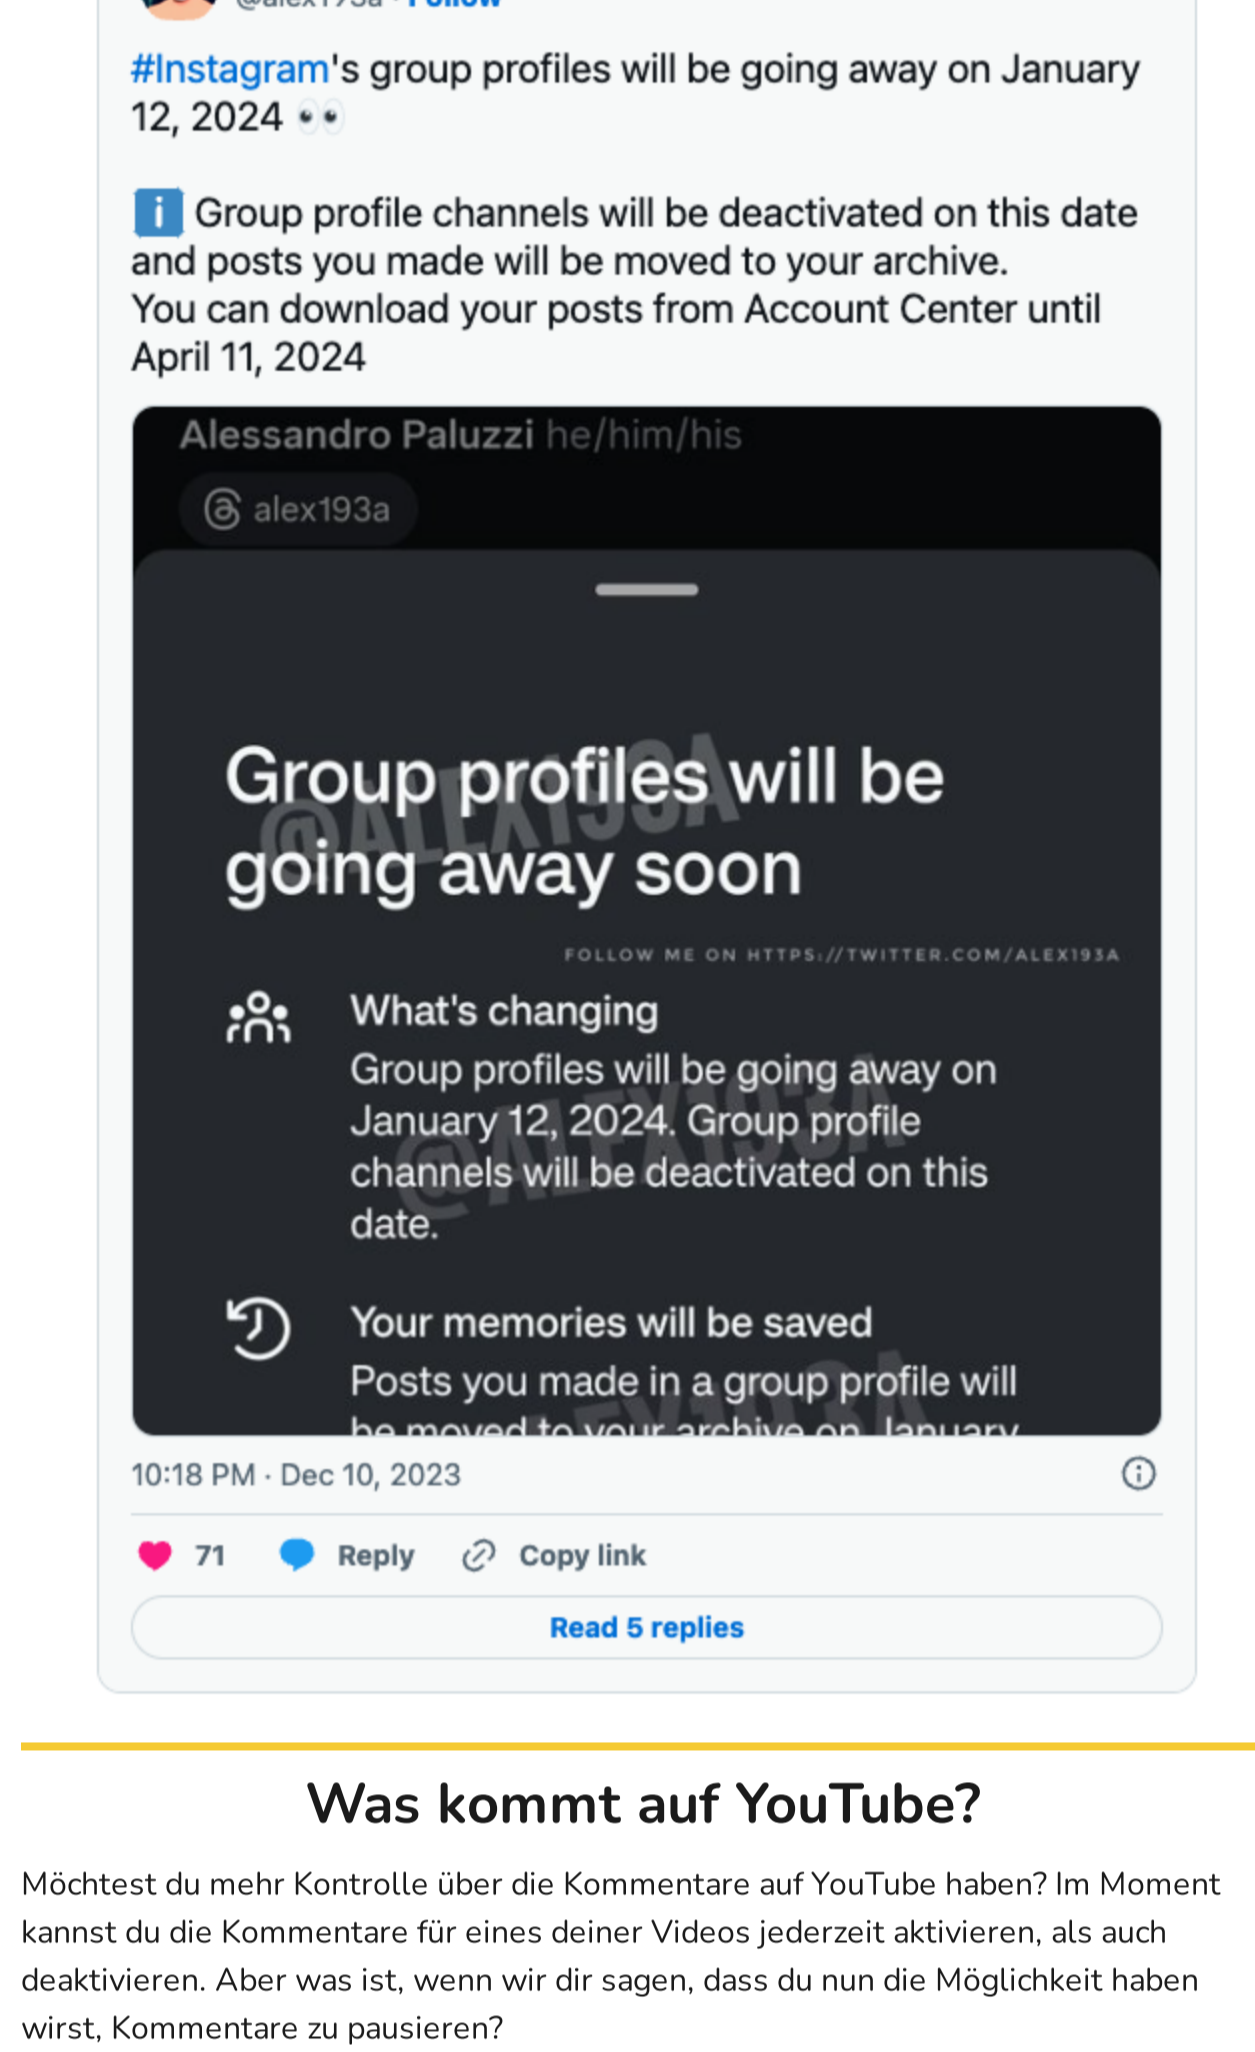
#Instagram's group profiles will be going away on January 12, 2024 👀

ℹ️ Group profile channels will be deactivated on this date and posts you made will be moved to your archive.
You can download your posts from Account Center until April 11, 2024

Alessandro Paluzzi he/him/his

alex193a

Group profiles will be going away soon

@ALEX193A

FOLLOW ME ON HTTPS://TWITTER.COM/ALEX193A

What's changing
Group profiles will be going away on January 12, 2024. Group profile channels will be deactivated on this date.

Your memories will be saved
Posts you made in a group profile will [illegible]

10:18 PM · Dec 10, 2023

71 Reply Copy link

Read 5 replies

Was kommt auf YouTube?

Möchtest du mehr Kontrolle über die Kommentare auf YouTube haben? Im Moment kannst du die Kommentare für eines deiner Videos jederzeit aktivieren, als auch deaktivieren. Aber was ist, wenn wir dir sagen, dass du nun die Möglichkeit haben wirst, Kommentare zu pausieren?